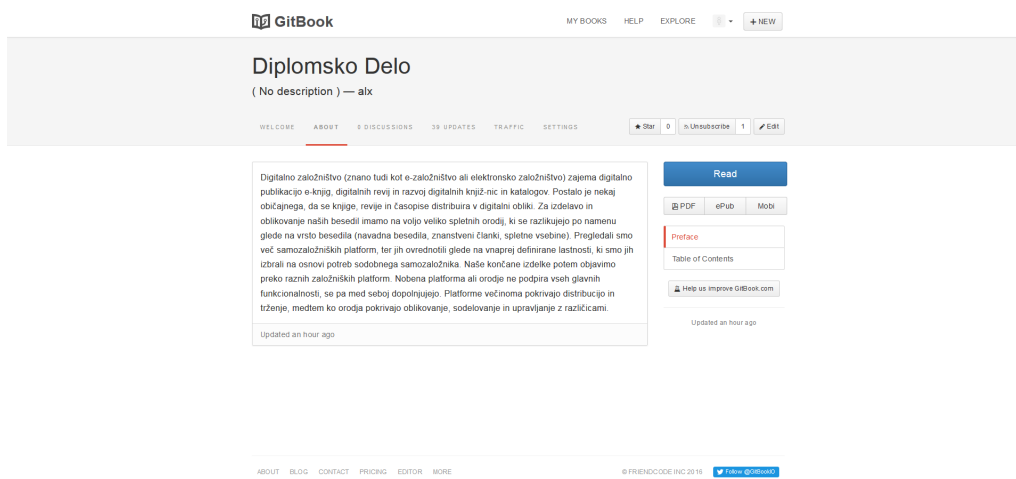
GitBook

MY BOOKS HELP EXPLORE + NEW

Diplomsko Delo

( No description ) — alx

WELCOME ABOUT 0 DISCUSSIONS 39 UPDATES TRAFFIC SETTINGS

Star 0 Unsubscribe 1 Edit

Digitalno založništvo (znano tudi kot e-založništvo ali elektronsko založništvo) zajema digitalno publikacijo e-knjig, digitalnih revij in razvoj digitalnih knjiž-nic in katalogov. Postalo je nekaj običajnega, da se knjige, revije in časopise distribuira v digitalni obliki. Za izdelavo in oblikovanje naših besedil imamo na voljo veliko spletnih orodij, ki se razlikujejo po namenu glede na vrsto besedila (navadna besedila, znanstveni članki, spletne vsebine). Pregledali smo več samozaložniških platform, ter jih ovrednotili glede na vnaprej definirane lastnosti, ki smo jih izbrali na osnovi potreb sodobnega samozaložnika. Naše končane izdelke potem objavimo preko raznih založniških platform. Nobena platforma ali orodje ne podpira vseh glavnih funkcionalnosti, se pa med seboj dopolnjujejo. Platforme večinoma pokrivajo distribucijo in trženje, medtem ko orodja pokrivajo oblikovanje, sodelovanje in upravljanje z različicami.

Updated an hour ago

Read

PDF ePub Mobi

Preface

Table of Contents

Help us improve GitBook.com

Updated an hour ago

ABOUT BLOG CONTACT PRICING EDITOR MORE

© FRIENDCODE INC 2016

Follow @GitBookIO